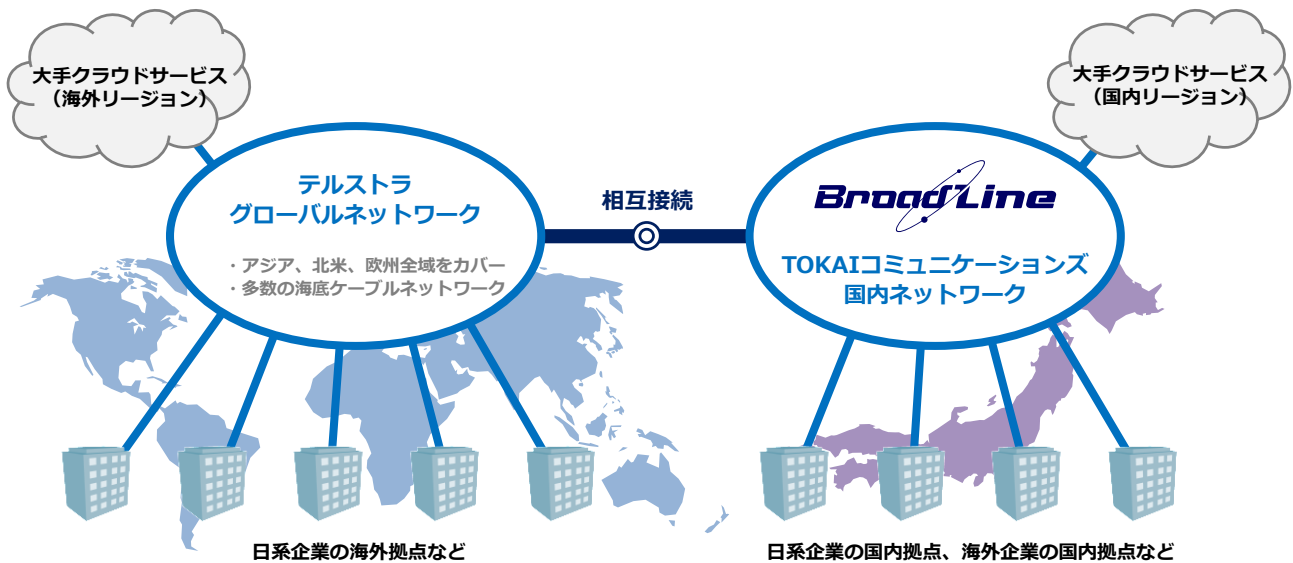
大手クラウドサービス
（海外リージョン）

大手クラウドサービス
（国内リージョン）

テルストラ
グローバルネットワーク

・アジア、北米、欧州全域をカバー
・多数の海底ケーブルネットワーク

相互接続

BroadLine

TOKAIコミュニケーションズ
国内ネットワーク

日系企業の海外拠点など

日系企業の国内拠点、海外企業の国内拠点など